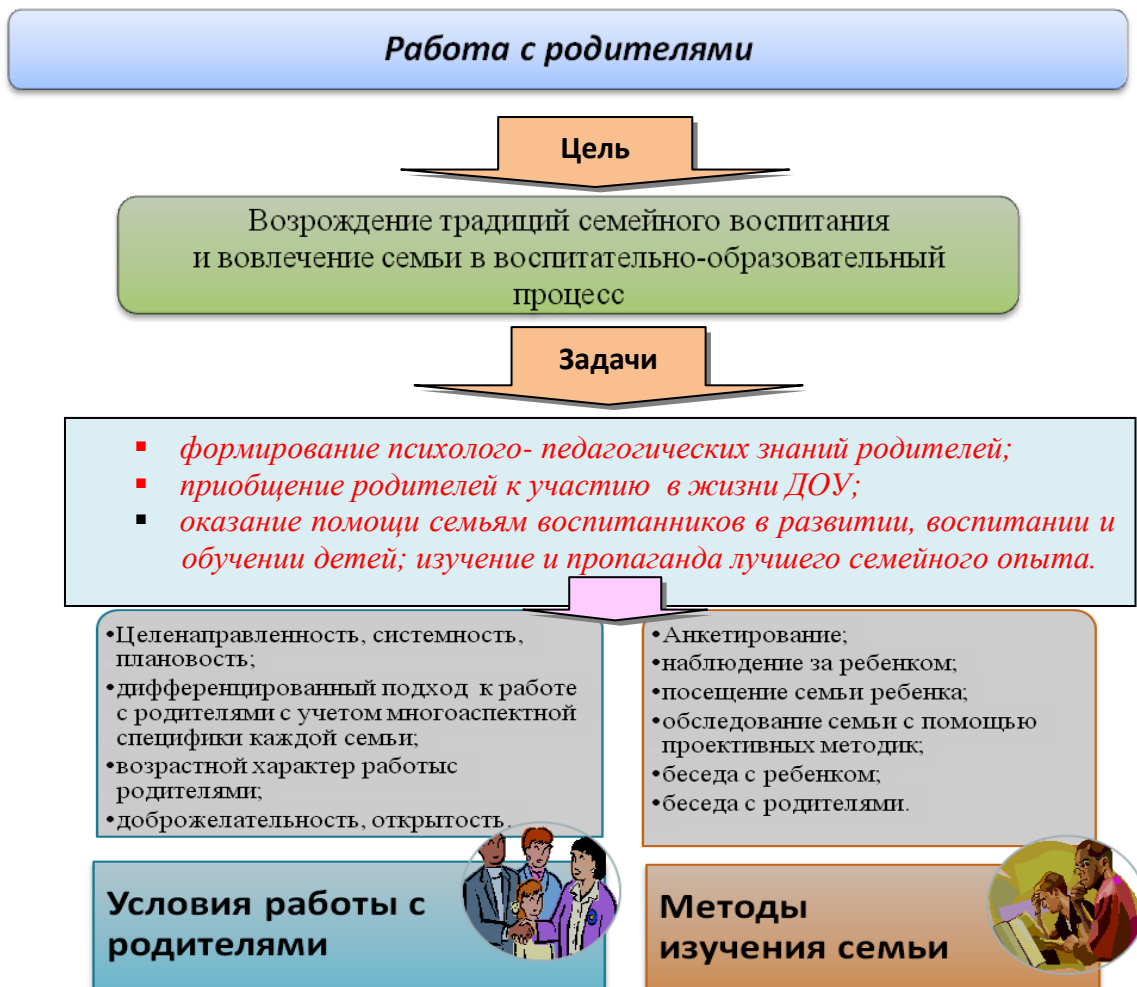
Работа с родителями

Цель

Возрождение традиций семейного воспитания и вовлечение семьи в воспитательно-образовательный процесс

Задачи

▪ формирование психолого- педагогических знаний родителей;
▪ приобщение родителей к участию в жизни ДОУ;
▪ оказание помощи семьям воспитанников в развитии, воспитании и обучении детей; изучение и пропаганда лучшего семейного опыта.

•Целенаправленность, системность, плановость;
•дифференцированный подход к работе с родителями с учетом многоаспектной специфики каждой семьи;
•возрастной характер работыс родителями;
•доброжелательность, открытость.

Условия работы с родителями

•Анкетирование;
•наблюдение за ребенком;
•посещение семьи ребенка;
•обследование семьи с помощью проективных методик;
•беседа с ребенком;
•беседа с родителями.

Методы изучения семьи